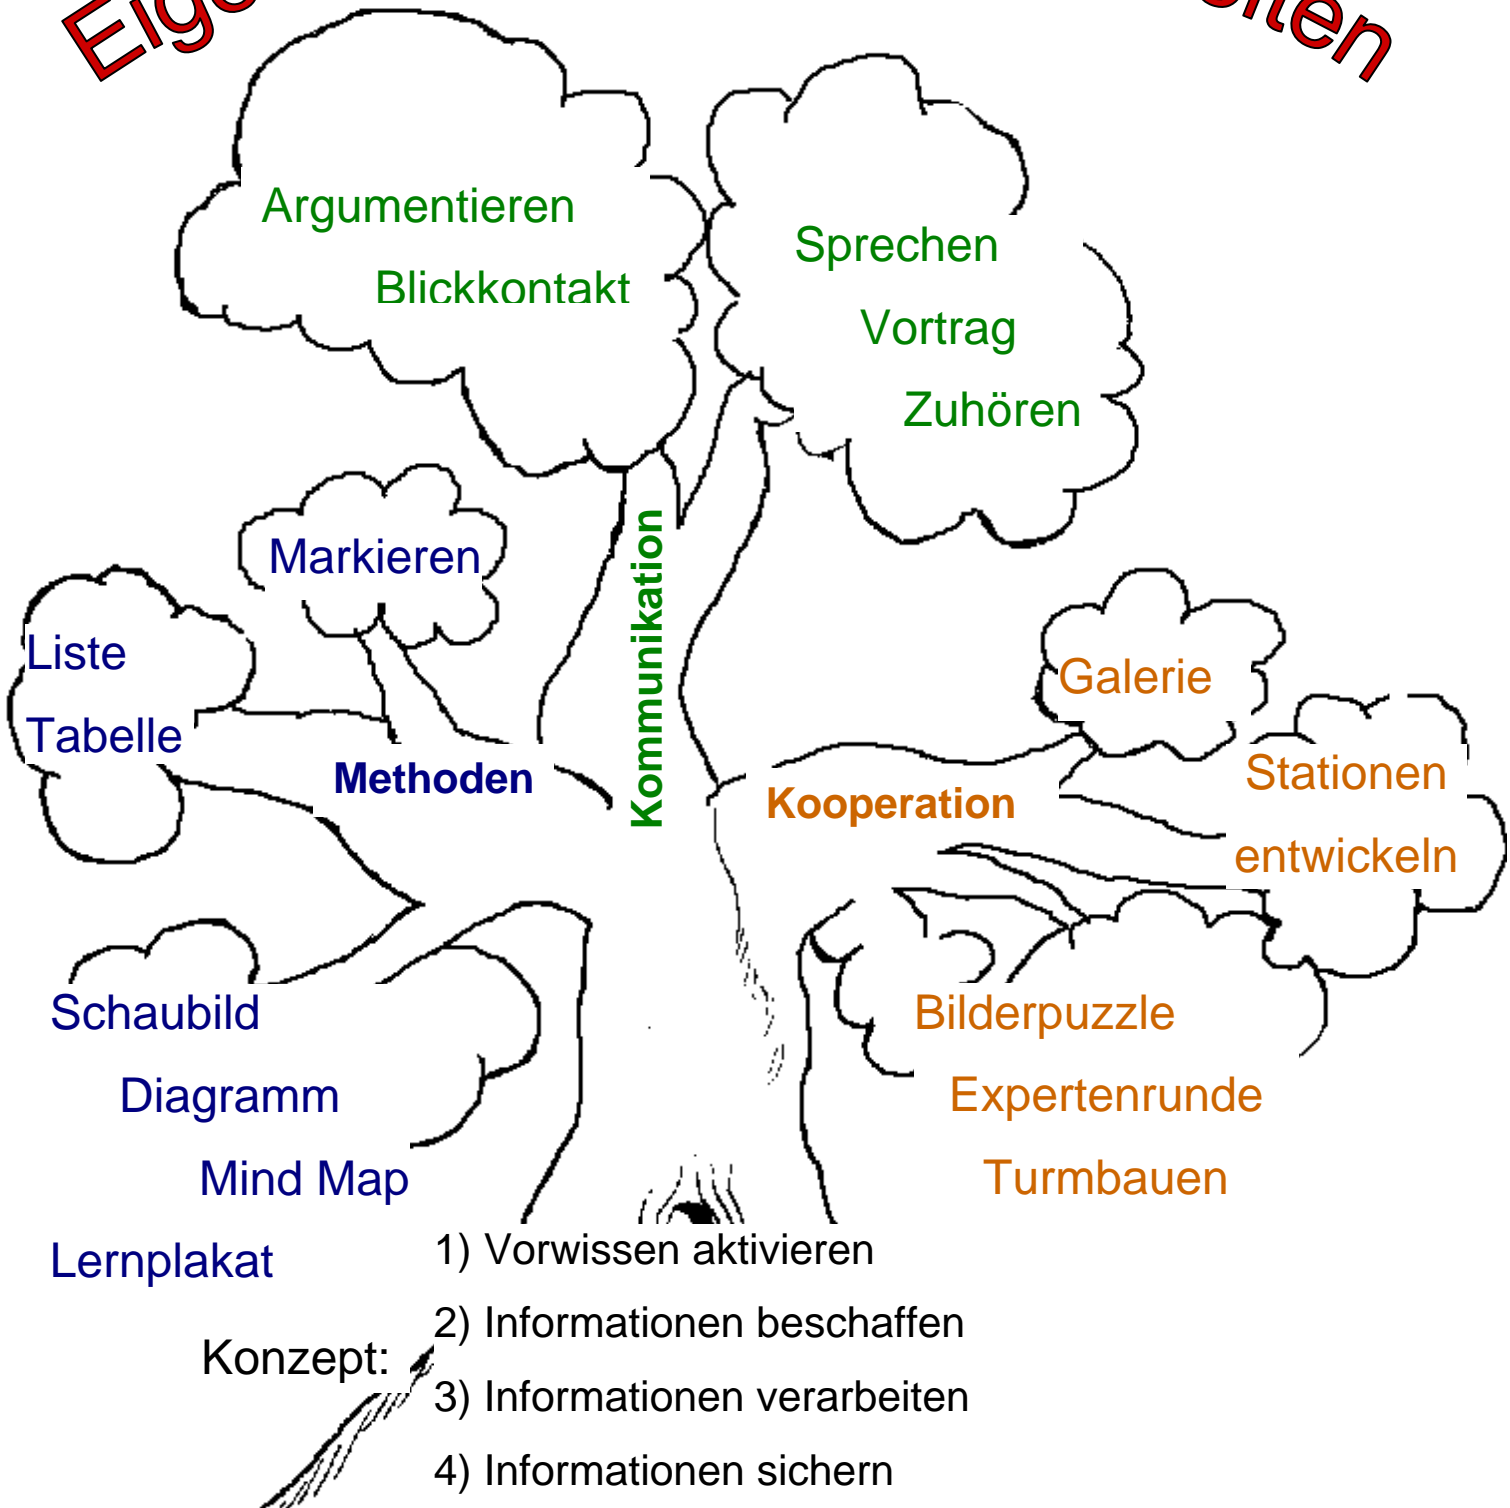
Eig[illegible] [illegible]iten

Argumentieren
Blickkontakt

Sprechen
Vortrag
Zuhören

Markieren

Liste
Tabelle

Methoden

Kommunikation

Galerie

Stationen
entwickeln

Kooperation

Schaubild
Diagramm
Mind Map
Lernplakat

Bilderpuzzle
Expertenrunde
Turmbauen

Konzept:
1) Vorwissen aktivieren
2) Informationen beschaffen
3) Informationen verarbeiten
4) Informationen sichern